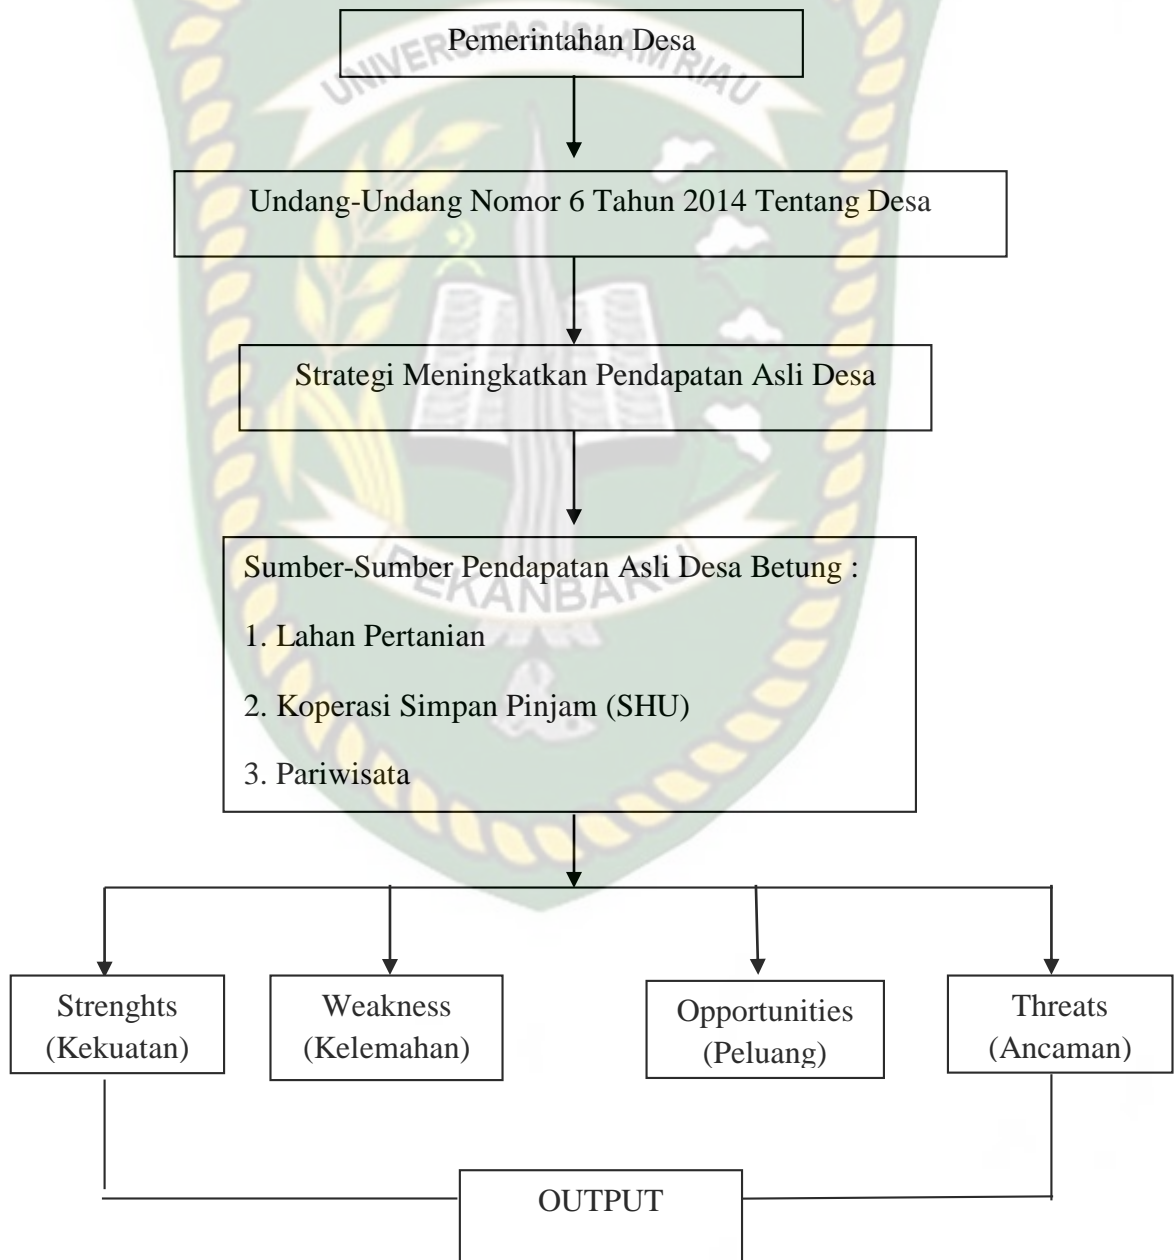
UNIVERSITAS ISLAM RIAU

Pemerintahan Desa

Undang-Undang Nomor 6 Tahun 2014 Tentang Desa

Strategi Meningkatkan Pendapatan Asli Desa

Sumber-Sumber Pendapatan Asli Desa Betung :

1. Lahan Pertanian

2. Koperasi Simpan Pinjam (SHU)

3. Pariwisata

PEKANBARU

Strenghts (Kekuatan)

Weakness (Kelemahan)

Opportunities (Peluang)

Threats (Ancaman)

OUTPUT